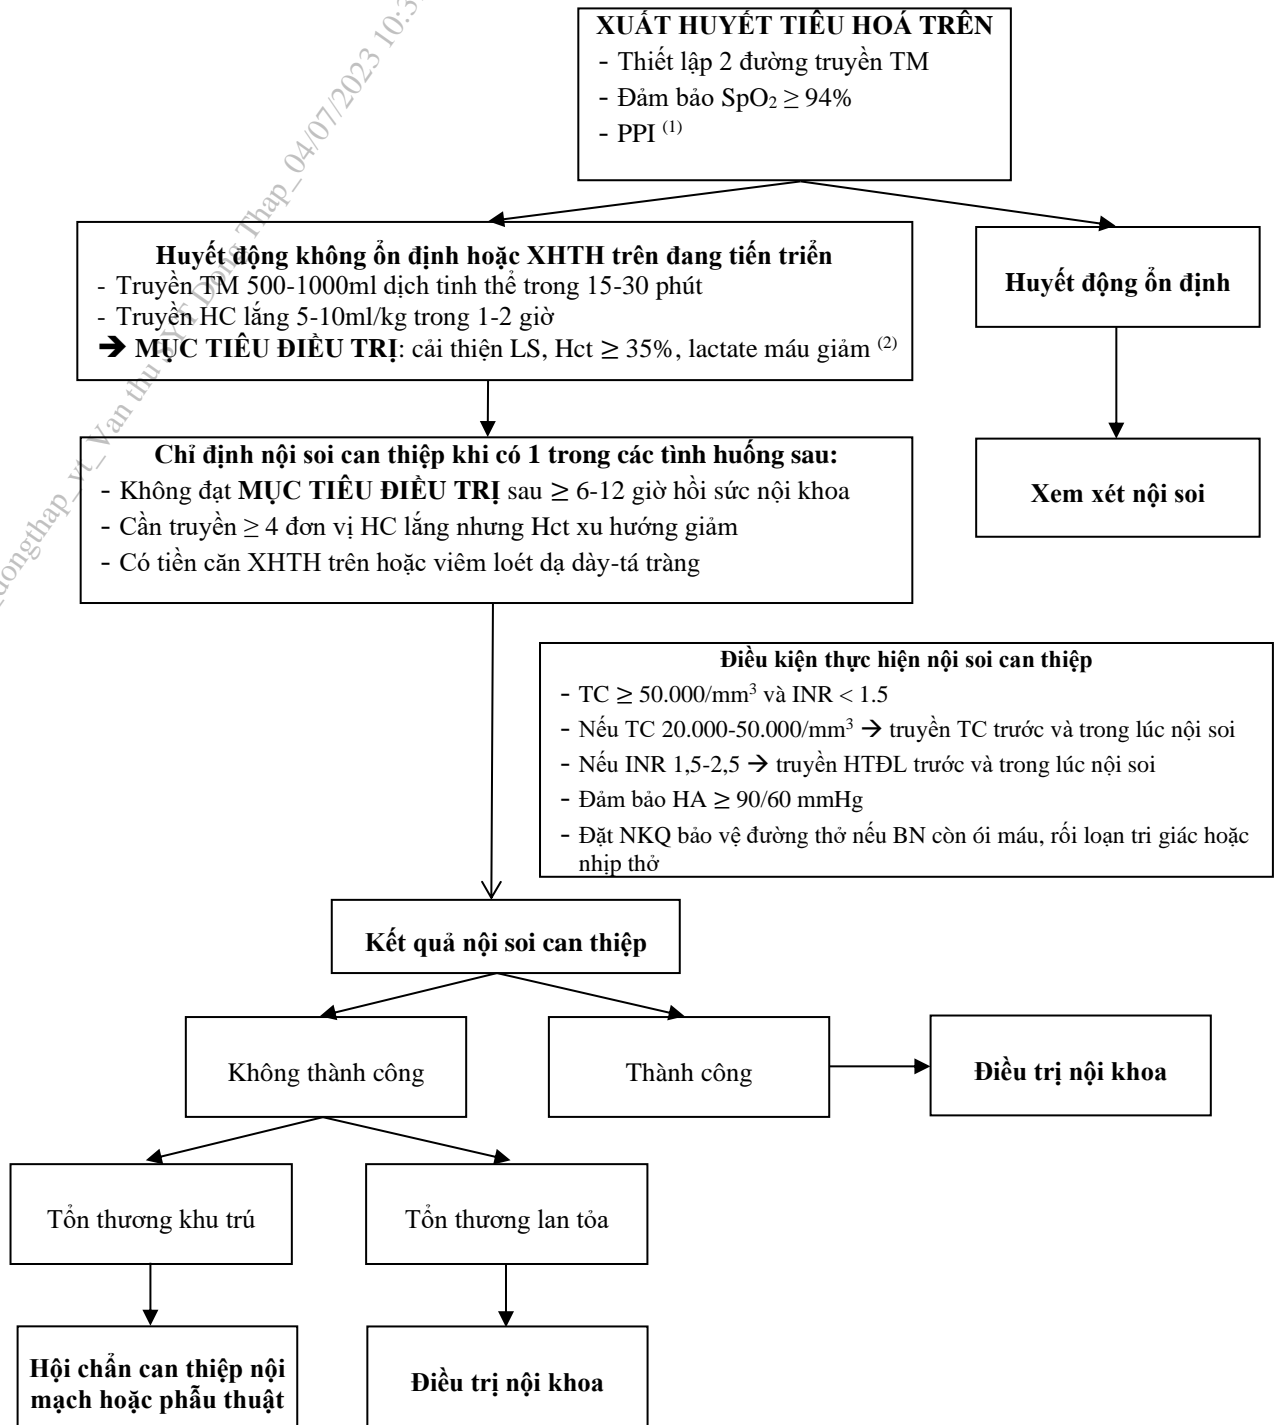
XUẤT HUYẾT TIÊU HOÁ TRÊN
- Thiết lập 2 đường truyền TM
- Đảm bảo $SpO_2 \geq 94\%$
- PPI $^{(1)}$

Huyết động không ổn định hoặc XHTH trên đang tiến triển
- Truyền TM 500-1000ml dịch tinh thể trong 15-30 phút
- Truyền HC lắng 5-10ml/kg trong 1-2 giờ
→ MỤC TIÊU ĐIỀU TRỊ: cải thiện LS, Hct ≥ 35%, lactate máu giảm $^{(2)}$

Huyết động ổn định

Chỉ định nội soi can thiệp khi có 1 trong các tình huống sau:
- Không đạt MỤC TIÊU ĐIỀU TRỊ sau ≥ 6-12 giờ hồi sức nội khoa
- Cần truyền ≥ 4 đơn vị HC lắng nhưng Hct xu hướng giảm
- Có tiền căn XHTH trên hoặc viêm loét dạ dày-tá tràng

Xem xét nội soi

Điều kiện thực hiện nội soi can thiệp
- TC ≥ 50.000/mm$^3$ và INR < 1.5
- Nếu TC 20.000-50.000/mm$^3$ → truyền TC trước và trong lúc nội soi
- Nếu INR 1,5-2,5 → truyền HTĐL trước và trong lúc nội soi
- Đảm bảo HA ≥ 90/60 mmHg
- Đặt NKQ bảo vệ đường thở nếu BN còn ói máu, rối loạn tri giác hoặc nhịp thở

Kết quả nội soi can thiệp

Không thành công

Thành công

Điều trị nội khoa

Tổn thương khu trú

Tổn thương lan tỏa

Hội chẩn can thiệp nội mạch hoặc phẫu thuật

Điều trị nội khoa